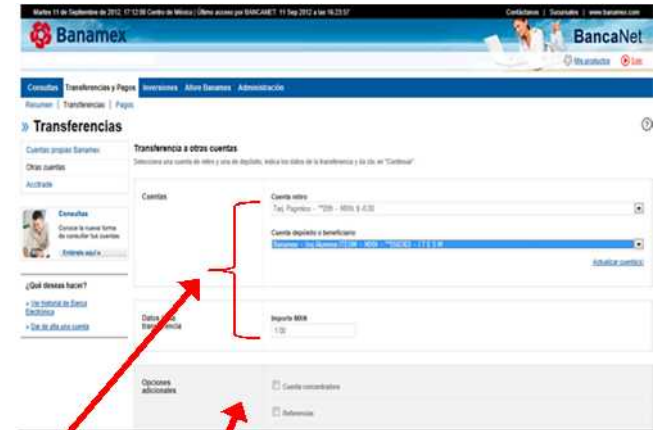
Martes 11 de Septiembre de 2012 17:12:08 Centro de México | Último acceso por BANCANET: 11 Sep 2012 a las 16:23:57

Contáctanos | Sucursales | www.banamex.com

Banamex

BancaNet

Mis productos Salir

Consultas Transferencias y Pagos Inversiones Afore Banamex Administración

Resumen | Transferencias | Pagos

» Transferencias

Cuentas propias Banamex

Otras cuentas

Accitrade

Consultas

Conoce la nueva forma de consultar tus cuentas

Entérate aquí »

¿Qué deseas hacer?

» Ver historial de Banca Electrónica

» Dar de alta una cuenta

Transferencia a otras cuentas

Selecciona una cuenta de retiro y una de depósito, indica los datos de la transferencia y da clic en "Continuar".

Cuentas

Cuenta retiro

Tarj. Pagmático - **099 - MXN $ -0.00

Cuenta depósito o beneficiario

Banamex - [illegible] - MXN - **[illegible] - I T E S M

Actualizar cuentas

Datos de la transferencia

Importe MXN

1.00

Opciones adicionales

Cuenta concentradora

Referencias